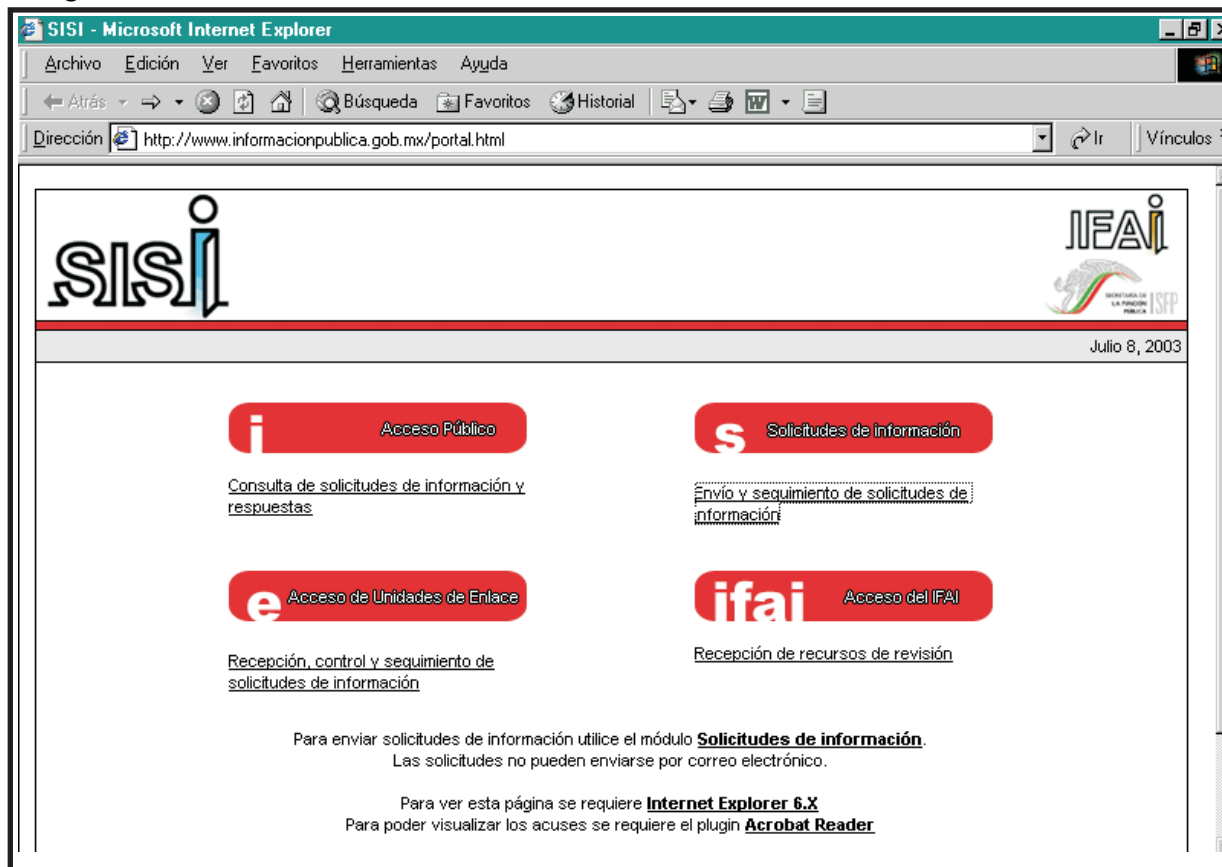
SISI - Microsoft Internet Explorer

Archivo Edición Ver Favoritos Herramientas Ayuda

Atrás Búsqueda Favoritos Historial

Dirección http://www.informacionpublica.gob.mx/portal.html Ir Vínculos

SISI

IFAI

SECRETARÍA DE LA FUNCIÓN PÚBLICA SFP

Julio 8, 2003

i Acceso Público

Consulta de solicitudes de información y respuestas

s Solicitudes de información

Envío y seguimiento de solicitudes de información

e Acceso de Unidades de Enlace

Recepción, control y seguimiento de solicitudes de información

ifai Acceso del IFAI

Recepción de recursos de revisión

Para enviar solicitudes de información utilice el módulo **Solicitudes de información**.
Las solicitudes no pueden enviarse por correo electrónico.

Para ver esta página se requiere **Internet Explorer 6.X**
Para poder visualizar los acuses se requiere el plugin **Acrobat Reader**